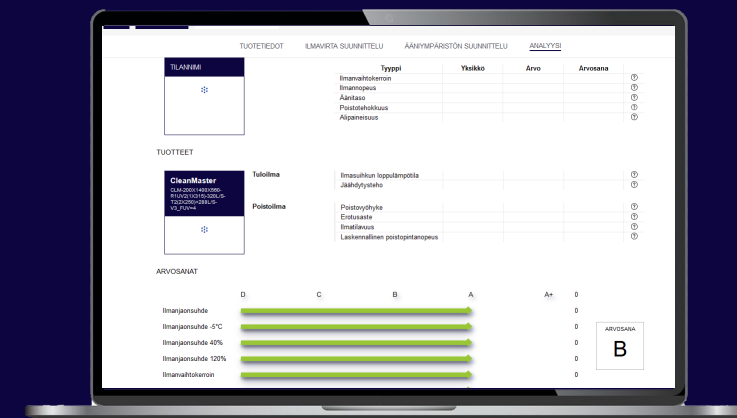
TUOTETIEDOT ILMAVIRTA SUUNNITTELU ÄÄNIYMPÄRISTÖN SUUNNITTELU ANALYYSI

TILANNIMI

| Tyyppi | Yksikkö | Arvo | Arvosana | |
|---|---|---|---|---|
| Ilmanvaihtokerroin | | | | ? |
| Ilmannopeus | | | | ? |
| Äänitaso | | | | ? |
| Poistotehokkuus | | | | ? |
| Alipaineisuus | | | | ? |

TUOTTEET

CleanMaster
CLM-200X1400X560-81UV2(1X315-320L/S-T2(2X250)=288L/S-V3_FUV=4

Tuloilma

Ilmasuihkun loppulämpötila ?
Jäähdytysteho ?

Poistoilma

Poistovyöhyke ?
Erotusaste ?
Ilmatilavuus ?
Laskennallinen poistopintanopeus ?

ARVOSANAT

D C B A A+ 0

Ilmanjaonsuhde 0
Ilmanjaonsuhde -5°C 0
Ilmanjaonsuhde 40% 0
Ilmanjaonsuhde 120% 0
Ilmanvaihtokerroin 0

ARVOSANA
B